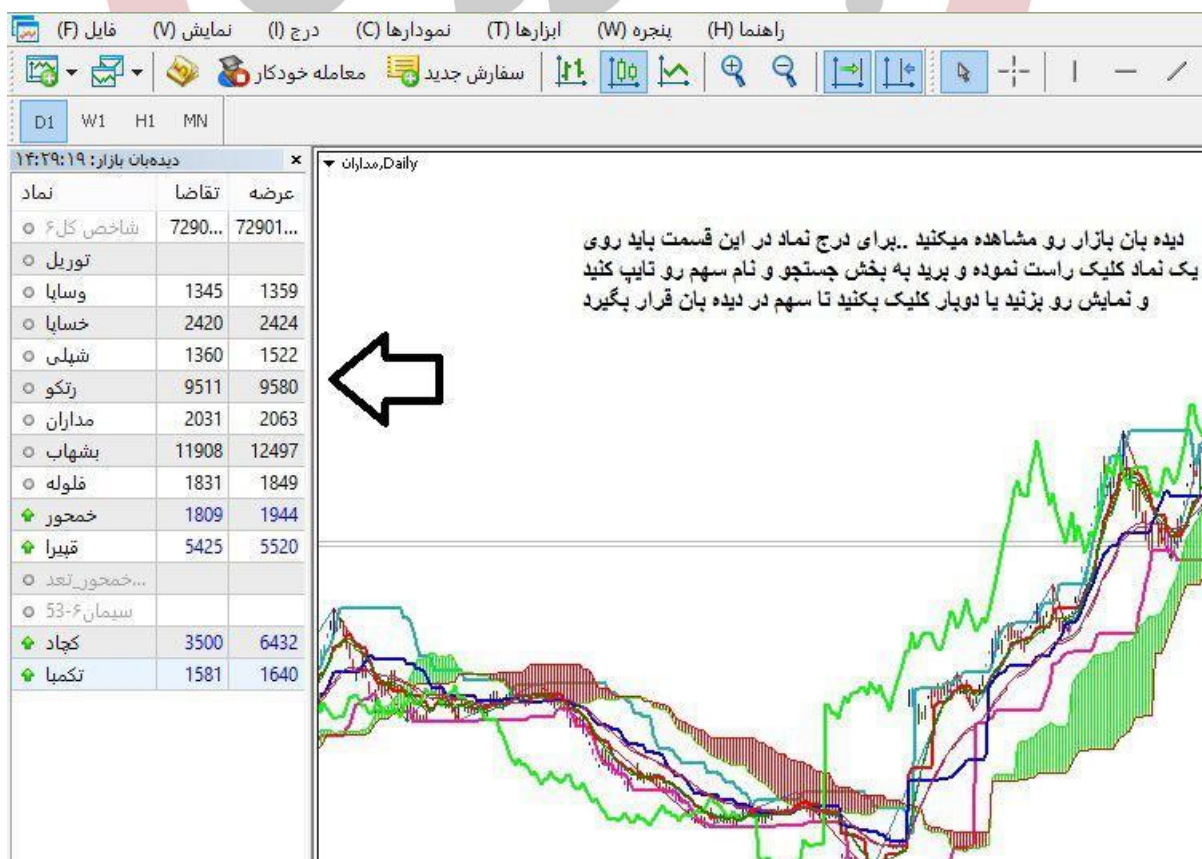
فایل (F) نمایش (V) درج (I) نمودارها (C) ابزارها (T) پنجره (W) راهنما (H)

معامله خودکار سفارش جدید

D1 W1 H1 MN

دیده‌بان بازار: ۱۴:۲۹:۱۹ ×

| نماد | تقاضا | عرضه |
|---|---|---|
| شاخص کل۶ | 7290... | 72901... |
| توریل | | |
| وسایا | 1345 | 1359 |
| خسایا | 2420 | 2424 |
| شپلی | 1360 | 1522 |
| رتکو | 9511 | 9580 |
| مداران | 2031 | 2063 |
| بشهاب | 11908 | 12497 |
| فلوله | 1831 | 1849 |
| خمحور | 1809 | 1944 |
| قبیرا | 5425 | 5520 |
| ...خمحور_تعد | | |
| سیمان۶-53 | | |
| کچاد | 3500 | 6432 |
| تکمبا | 1581 | 1640 |

مداران,Daily

دیده بان بازار رو مشاهده میکنید ..برای درج نماد در این قسمت باید روی یک نماد کلیک راست نموده و برید به بخش جستجو و نام سهم رو تایپ کنید و نمایش رو بزنید یا دوبار کلیک بکنید تا سهم در دیده بان قرار بگیرد